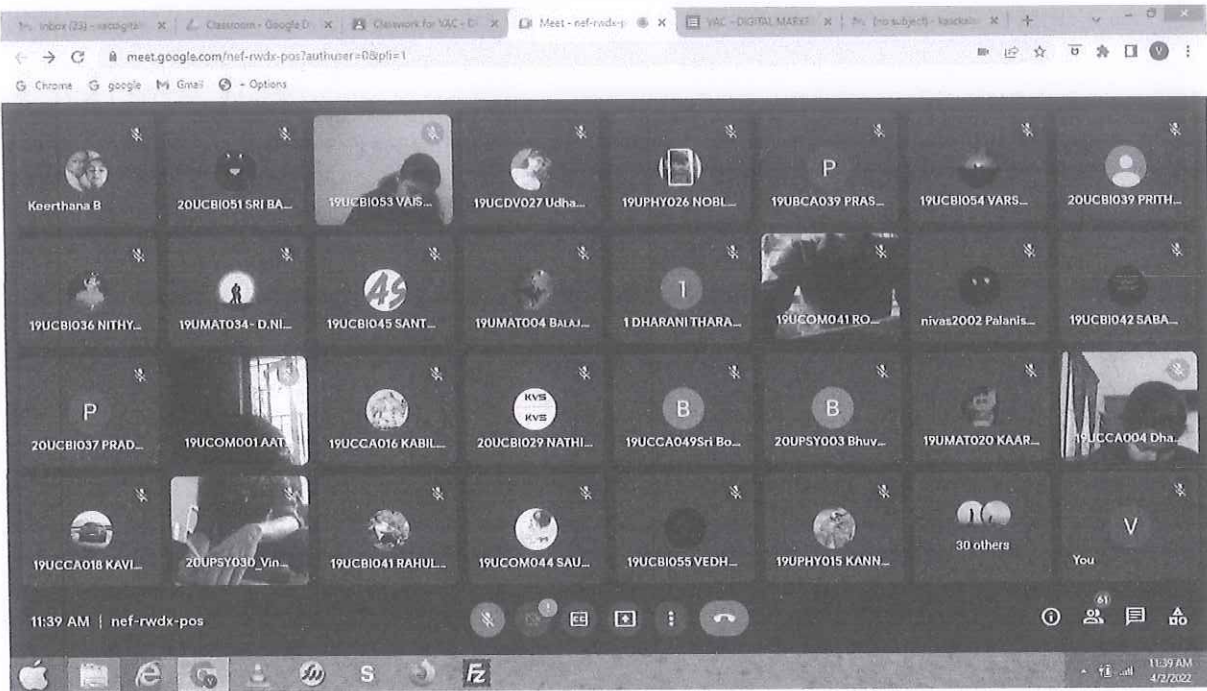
Inbox (23) - vacdigital × Classroom - Google D × Classwork for VAC - D × Meet - nef-rwdx-p × VAC - DIGITAL MARKE × (no subject) - kasckalai ×

meet.google.com/nef-rwdx-pos?authuser=0&pli=1

Chrome google Gmail + Options

Keerthana B
20UCBI051 SRI BA...
19UCBI053 VAIS...
19UCDV027 Udha...
19UPHY026 NOBL...
P
19UBCA039 PRAS...
19UCBI054 VARS...
20UCBI039 PRITH...

19UCBI036 NITHY...
19UMAT034- D.NI...
19UCBI045 SANT...
19UMAT004 BALAJ...
1
1 DHARANI THARA...
19UCOM041 RO...
nivas2002 Palanis...
19UCBI042 SABA...

P
20UCBI037 PRAD...
19UCOM001 AAT...
19UCCA016 KABIL...
KVS
20UCBI029 NATHI...
B
19UCCA049Sri Bo...
B
20UPSY003 Bhuv...
19UMAT020 KAAR...
19UCCA004 Dha...

19UCCA018 KAVI...
20UPSY030_Vin...
19UCBI041 RAHUL...
19UCOM044 SAU...
19UCBI055 VEDH...
19UPHY015 KANN...
30 others
V
You

11:39 AM | nef-rwdx-pos

61

11:39 AM
4/2/2022